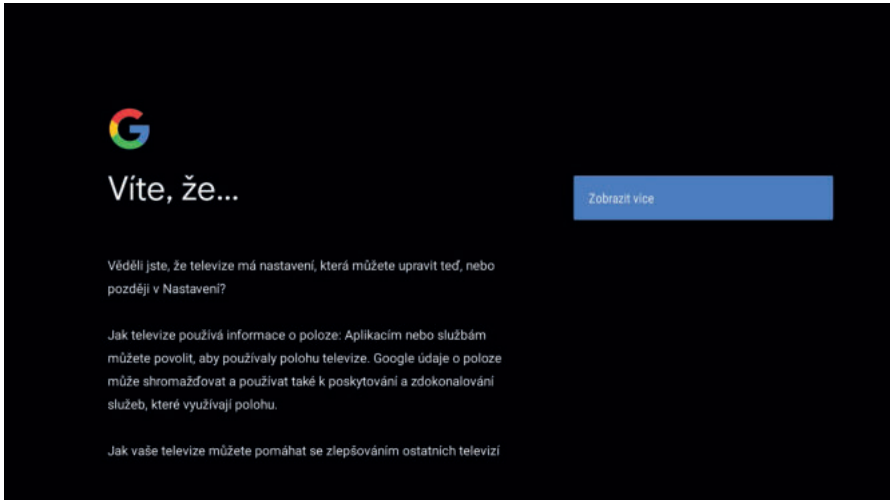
G

Víte, že...

Věděli jste, že televize má nastavení, která můžete upravit teď, nebo později v Nastavení?

Jak televize používá informace o poloze: Aplikacím nebo službám můžete povolit, aby používaly polohu televize. Google údaje o poloze může shromažďovat a používat také k poskytování a zdokonalování služeb, které využívají polohu.

Jak vaše televize můžete pomáhat se zlepšováním ostatních televizí

Zobrazit více